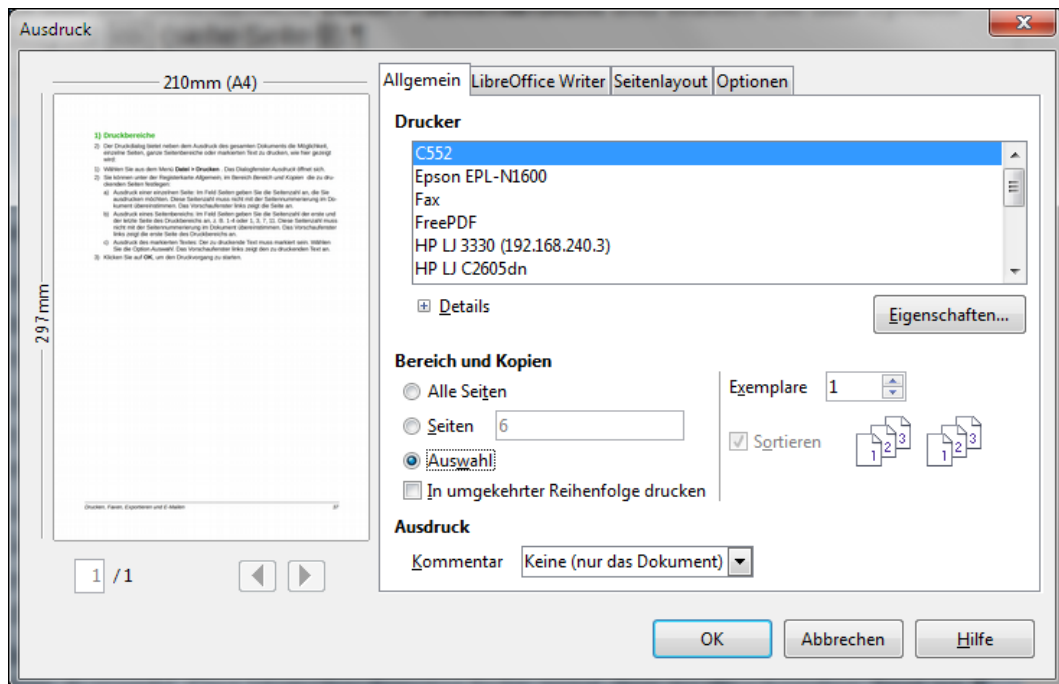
Ausdruck

210mm (A4)

297mm

1) Druckbereiche

2) Der Druckdialog bietet neben dem Ausdruck des gesamten Dokuments die Möglichkeit, einzelne Seiten, ganze Seitenbereiche oder markierten Text zu drucken, wie hier gezeigt wird:

1) Wählen Sie aus dem Menü Datei > Drucken. Das Dialogfenster Ausdruck öffnet sich.

2) Sie können unter der Registerkarte Allgemein, im Bereich Bereich und Kopien die zu druckenden Seiten festlegen:

a) Ausdruck einer einzelnen Seite: Im Feld Seiten geben Sie die Seitenzahl an, die Sie ausdrucken möchten. Diese Seitenzahl muss nicht mit der Seitennummerierung im Dokument übereinstimmen. Das Vorschaufenster links zeigt die Seite an.

b) Ausdruck eines Seitenbereichs: Im Feld Seiten geben Sie die Seitenzahl der erste und der letzte Seite des Druckbereichs an, z. B. 1-4 oder 1, 3, 7, 11. Diese Seitenzahl muss nicht mit der Seitennummerierung im Dokument übereinstimmen. Das Vorschaufenster links zeigt die erste Seite des Druckbereichs an.

c) Ausdruck des markierten Textes: Der zu druckende Text muss markiert sein. Wählen Sie die Option Auswahl. Das Vorschaufenster links zeigt den zu druckenden Text an.

3) Klicken Sie auf OK, um den Druckvorgang zu starten.

Drucken, Faxen, Exportieren und E-Mailen

1 /1

Allgemein | LibreOffice Writer | Seitenlayout | Optionen

Drucker

C552
Epson EPL-N1600
Fax
FreePDF
HP LJ 3330 (192.168.240.3)
HP LJ C2605dn

Details

Eigenschaften...

Bereich und Kopien

Alle Seiten

Seiten 6

Auswahl

In umgekehrter Reihenfolge drucken

Exemplare 1

Sortieren

Ausdruck

Kommentar Keine (nur das Dokument)

OK Abbrechen Hilfe